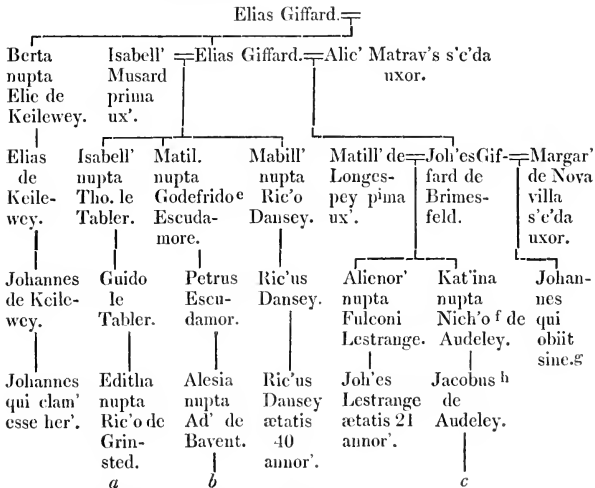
Elias Giffard.

Berta nupta Elie de Keilewey.

Isabell' Musard prima ux'. = Elias Giffard. = Alic' Matrav's s'c'da uxor.

Elias de Keilewey.

Johannes de Keilewey.

Johannes qui clam' esse her'.

Isabell' nupta Tho. le Tabler.

Guido le Tabler.

Editha nupta Ric'o de Grinsted.
a

Matil. nupta Godefrido$^e$ Escudamore.

Petrus Escudamor.

Alesia nupta Ad' de Bavent.
b

Mabill' nupta Ric'o Dansey.

Ric'us Dansey.

Ric'us Dansey ætatis 40 annor'.

Matill' de Longespey pima ux'. = Joh'es Giffard de Brimesfeld. = Margar' de Nova villa s'c'da uxor.

Alienor' nupta Fulconi Lestrange.

Joh'es Lestrange ætatis 21 annor'.

Kat'ina nupta Nich'o$^f$ de Audeley.

Jacobus$^h$ de Audeley.
c

Johannes qui obiit sine.$^g$